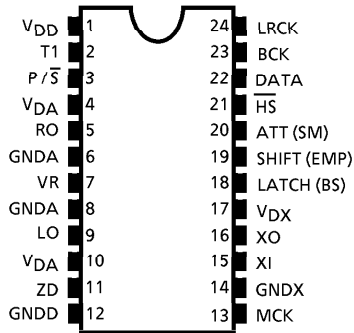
$V_{DD}$ 1
T1 2
$P/\overline{S}$ 3
$V_{DA}$ 4
RO 5
GNDA 6
VR 7
GNDA 8
LO 9
$V_{DA}$ 10
ZD 11
GNDD 12

24 LRCK
23 BCK
22 DATA
21 $\overline{HS}$
20 ATT (SM)
19 SHIFT (EMP)
18 LATCH (BS)
17 $V_{DX}$
16 XO
15 XI
14 GNDX
13 MCK